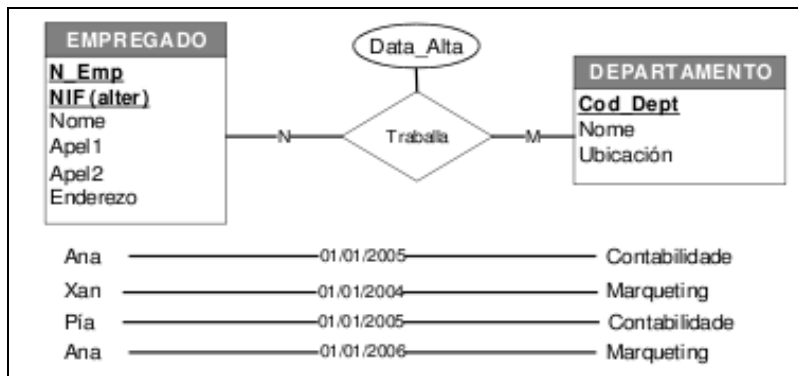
EMPREGADO
N_Emp
NIF (alter)
Nome
Apel1
Apel2
Enderezo

Data_Alta

N Traballa M

DEPARTAMENTO
Cod_Dept
Nome
Ubicación

Ana 01/01/2005 Contabilidade
Xan 01/01/2004 Marqueting
Pía 01/01/2005 Contabilidade
Ana 01/01/2006 Marqueting